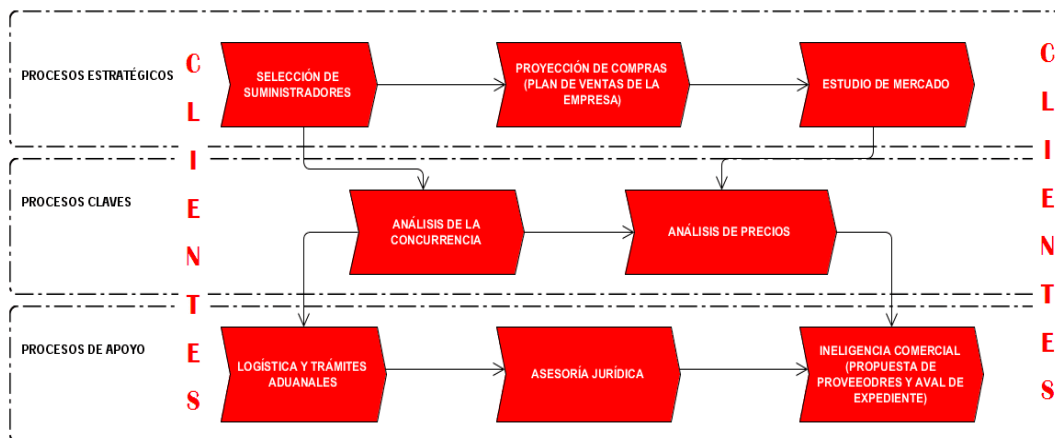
PROCESOS ESTRATÉGICOS

C L I E N T E S

SELECCIÓN DE SUMINISTRADORES

PROYECCIÓN DE COMPRAS (PLAN DE VENTAS DE LA EMPRESA)

ESTUDIO DE MERCADO

C L I E N T E S

PROCESOS CLAVES

ANÁLISIS DE LA CONCURRENCIA

ANÁLISIS DE PRECIOS

PROCESOS DE APOYO

LOGÍSTICA Y TRÁMITES ADUANALES

ASESORÍA JURÍDICA

INELIGENCIA COMERCIAL (PROPUESTA DE PROVEEODRES Y AVAL DE EXPEDIENTE)